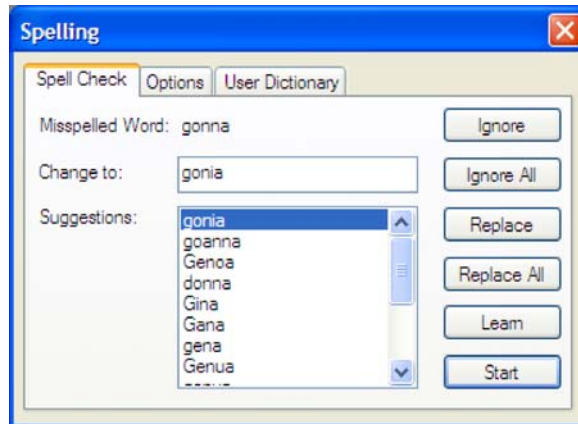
Spelling

Spell Check | Options | User Dictionary

Misspelled Word: gonna

Change to: gonia

Suggestions:
gonia
goanna
Genoa
donna
Gina
Gana
gena
Genua
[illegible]

Ignore
Ignore All
Replace
Replace All
Learn
Start